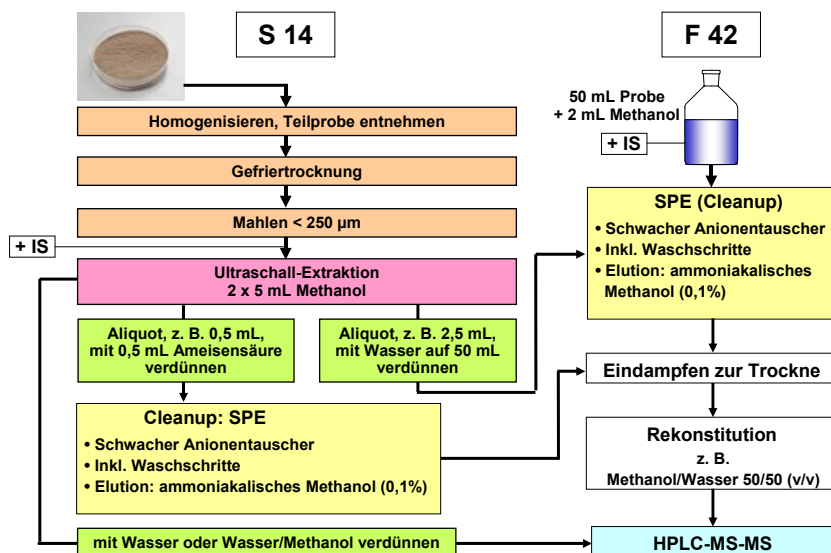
S 14

F 42

Homogenisieren, Teilprobe entnehmen

Gefriertrocknung

Mahlen < 250 µm

+ IS

Ultraschall-Extraktion
2 x 5 mL Methanol

Aliquot, z. B. 0,5 mL, mit 0,5 mL Ameisensäure verdünnen

Aliquot, z. B. 2,5 mL, mit Wasser auf 50 mL verdünnen

Cleanup: SPE
• Schwacher Anionentauscher
• Inkl. Waschschritte
• Elution: ammoniakalisches Methanol (0,1%)

mit Wasser oder Wasser/Methanol verdünnen

50 mL Probe
+ 2 mL Methanol

+ IS

SPE (Cleanup)
• Schwacher Anionentauscher
• Inkl. Waschschritte
• Elution: ammoniakalisches Methanol (0,1%)

Eindampfen zur Trockne

Rekonstitution
z. B.
Methanol/Wasser 50/50 (v/v)

HPLC-MS-MS